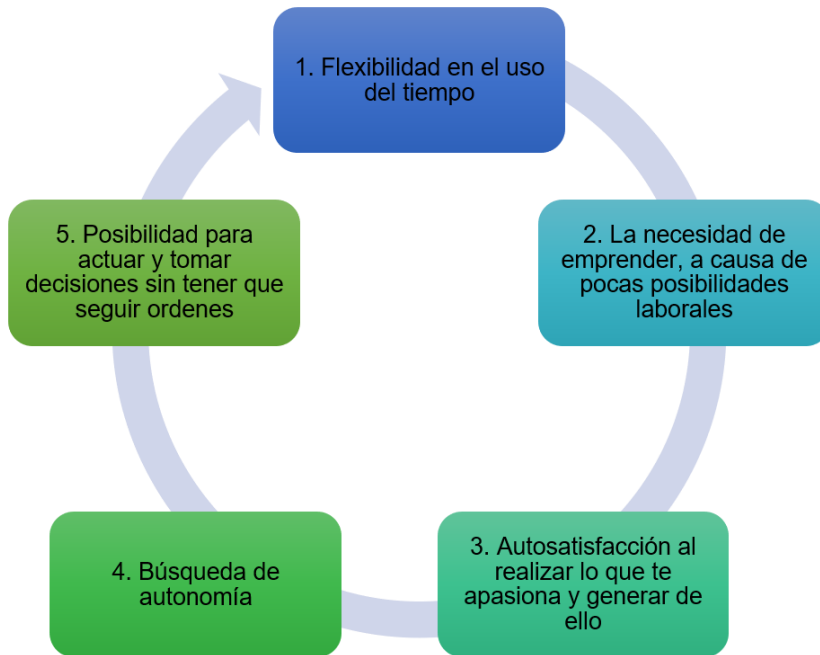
1. Flexibilidad en el uso del tiempo

2. La necesidad de emprender, a causa de pocas posibilidades laborales

3. Autosatisfacción al realizar lo que te apasiona y generar de ello

4. Búsqueda de autonomía

5. Posibilidad para actuar y tomar decisiones sin tener que seguir ordenes